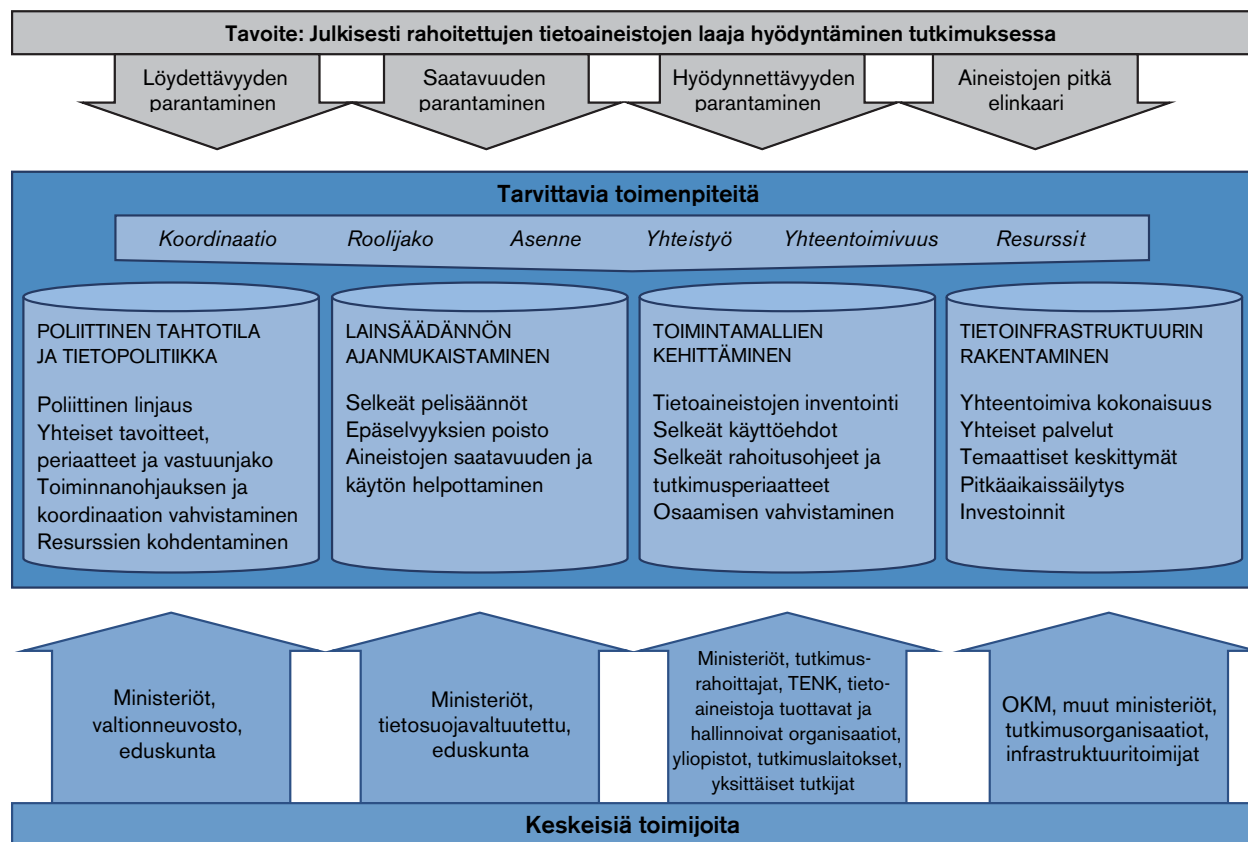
Tavoite: Julkisesti rahoitettujen tietoaineistojen laaja hyödyntäminen tutkimuksessa

Löydettävyyden parantaminen

Saatavuuden parantaminen

Hyödynnettävyyden parantaminen

Aineistojen pitkä elinkaari

Tarvittavia toimenpiteitä

Koordinaatio Roolijako Asenne Yhteistyö Yhteentoimivuus Resurssit

POLIITTINEN TAHTOTILA JA TIETOPOLITIIKKA

Poliittinen linjaus
Yhteiset tavoitteet, periaatteet ja vastuunjako
Toiminnanohjauksen ja koordinaation vahvistaminen
Resurssien kohdentaminen

LAINSÄÄDÄNNÖN AJANMUKAISTAMINEN

Selkeät pelisäännöt
Epäselvyyksien poisto
Aineistojen saatavuuden ja käytön helpottaminen

TOIMINTAMALLIEN KEHITTÄMINEN

Tietoaineistojen inventointi
Selkeät käyttöehdot
Selkeät rahoitusohjeet ja tutkimusperiaatteet
Osaamisen vahvistaminen

TIETOINFRASTRUKTUURIN RAKENTAMINEN

Yhteentoimiva kokonaisuus
Yhteiset palvelut
Temaattiset keskittymät
Pitkäaikaissäilytys
Investoinnit

Ministeriöt, valtionneuvosto, eduskunta

Ministeriöt, tietosuojavaltuutettu, eduskunta

Ministeriöt, tutkimusrahoittajat, TENK, tietoaineistoja tuottavat ja hallinnoivat organisaatiot, yliopistot, tutkimuslaitokset, yksittäiset tutkijat

OKM, muut ministeriöt, tutkimusorganisaatiot, infrastruktuuritoimijat

Keskeisiä toimijoita